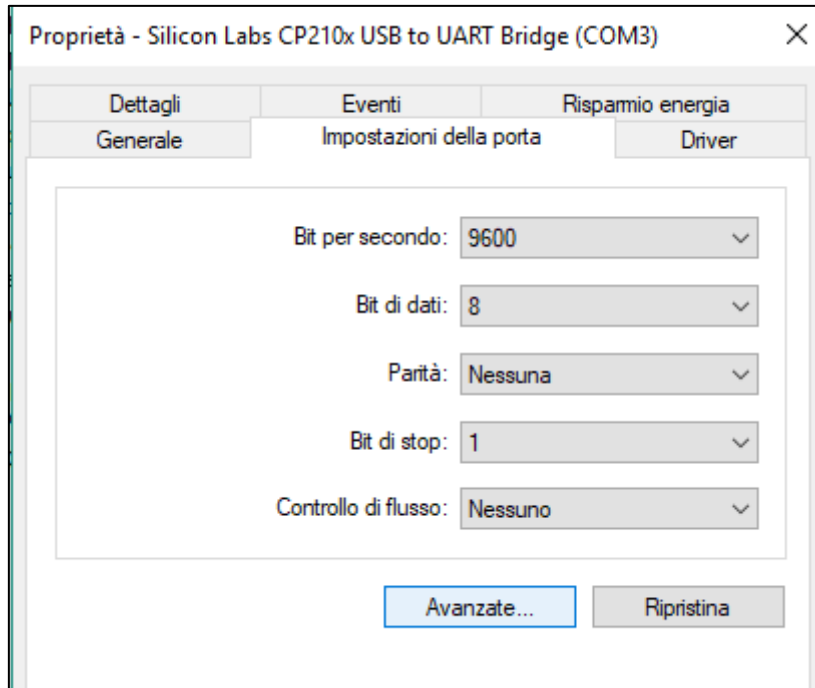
Proprietà - Silicon Labs CP210x USB to UART Bridge (COM3)

×

Dettagli
Eventi
Risparmio energia
Generale
Impostazioni della porta
Driver

Bit per secondo: 9600
Bit di dati: 8
Parità: Nessuna
Bit di stop: 1
Controllo di flusso: Nessuno

Avanzate...
Ripristina